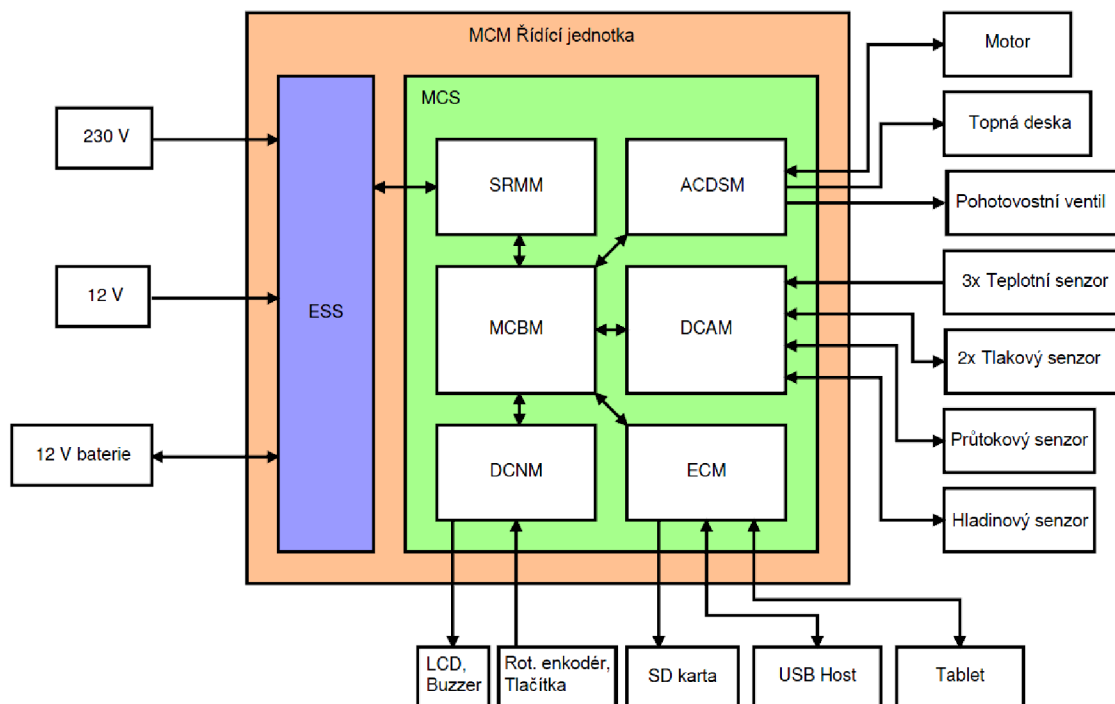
MCM Řídící jednotka

Motor

Topná deska

MCS

230 V

SRMM

ACDSM

Pohotovostní ventil

3x Teplotní senzor

12 V

ESS

MCBM

DCAM

2x Tlakový senzor

Průtokový senzor

12 V baterie

DCNM

ECM

Hladinový senzor

LCD, Buzzer

Rot. enkodér, Tlačítka

SD karta

USB Host

Tablet